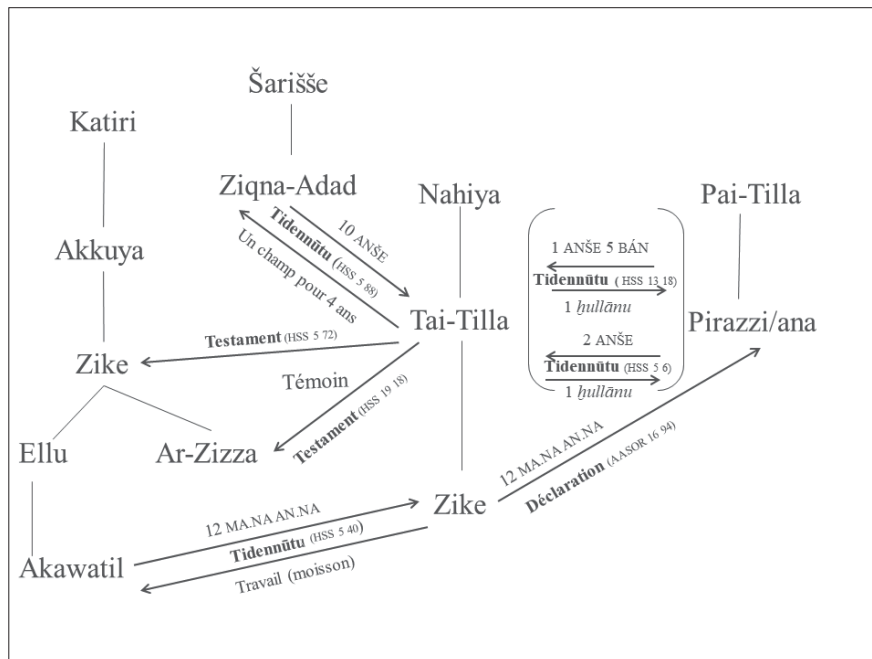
Šarišše

Katiri

Ziqna-Adad

Nahiya

Pai-Tilla

10 ANŠE

Tidennūtu (HSS 5 88)

Un champ pour 4 ans

Akkuya

1 ANŠE 5 BÁN

Tidennūtu (HSS 13 18)

1 ḫullānu

Tai-Tilla

Pirazzi/ana

2 ANŠE

Tidennūtu (HSS 5 6)

1 ḫullānu

Testament (HSS 5 72)

Zike

Témoin

Testament (HSS 19 18)

Ellu

Ar-Zizza

12 MA.NA AN.NA

Déclaration (AASOR 16 94)

Zike

12 MA.NA AN.NA

Tidennūtu (HSS 5 40)

Akawatil

Travail (moisson)